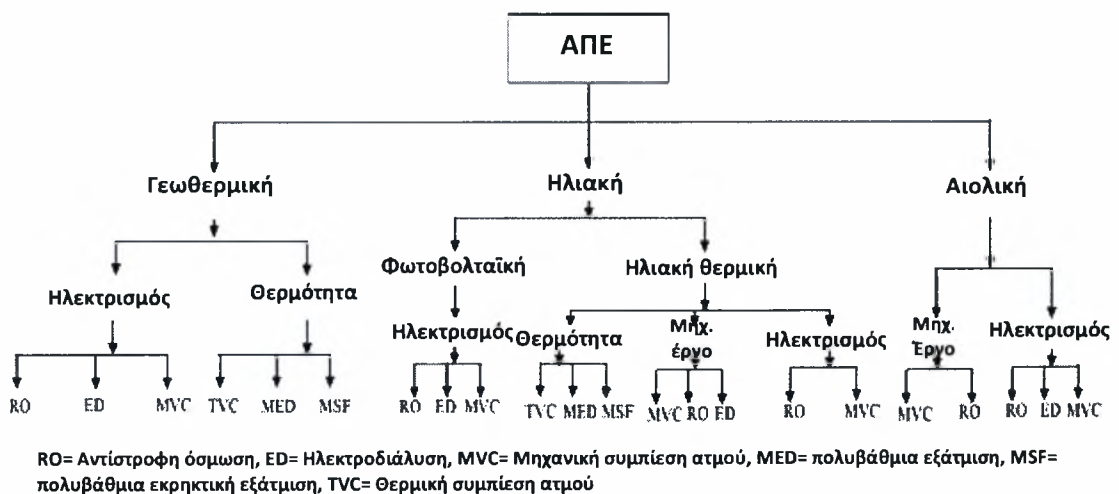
ΑΠΕ

Γεωθερμική

Ηλιακή

Αιολική

Ηλεκτρισμός

Θερμότητα

Φωτοβολταϊκή

Ηλιακή θερμική

Μηχ. Έργο

Ηλεκτρισμός

RO ED MVC

TVC MED MSF

Ηλεκτρισμός

Θερμότητα

Μηχ. έργο

Ηλεκτρισμός

RO ED MVC

TVC MED MSF

MVC RO ED

RO MVC

MVC RO

RO ED MVC

RO= Αντίστροφη όσμωση, ED= Ηλεκτροδιάλυση, MVC= Μηχανική συμπίεση ατμού, MED= πολυβάθμια εξάτμιση, MSF= πολυβάθμια εκρηκτική εξάτμιση, TVC= Θερμική συμπίεση ατμού